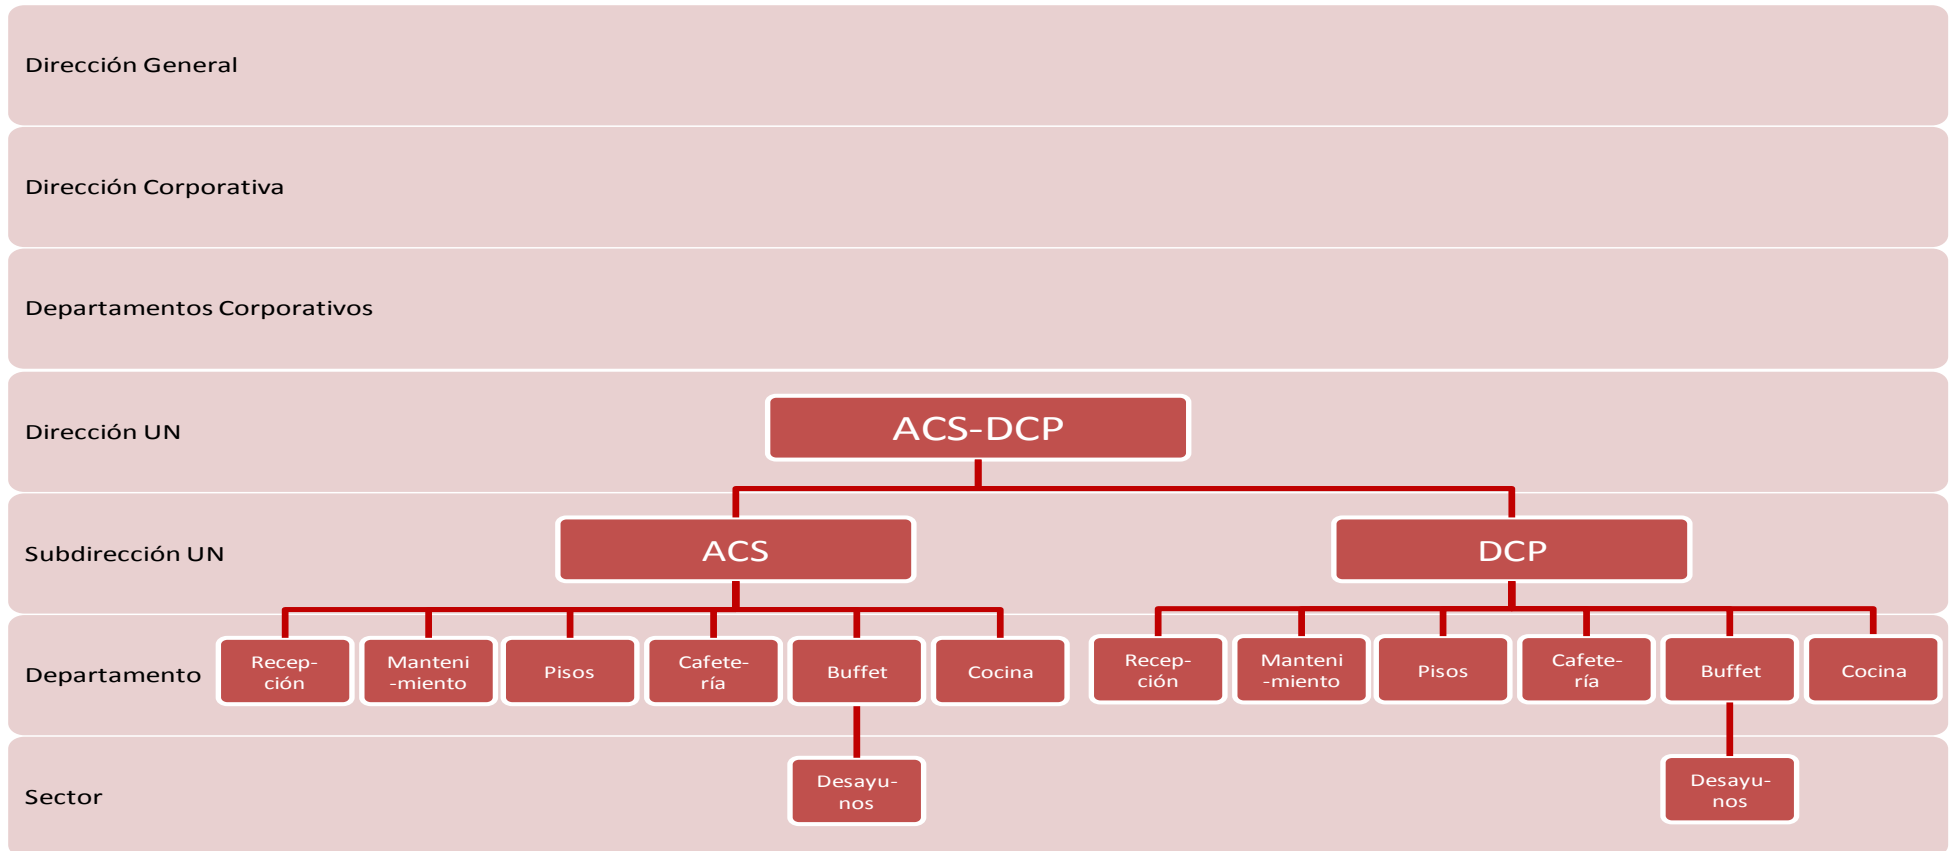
Dirección General

Dirección Corporativa

Departamentos Corporativos

Dirección UN

ACS-DCP

Subdirección UN

ACS

DCP

Departamento

Recepción

Manteni-miento

Pisos

Cafetería

Buffet

Cocina

Recepción

Manteni-miento

Pisos

Cafetería

Buffet

Cocina

Sector

Desayunos

Desayunos